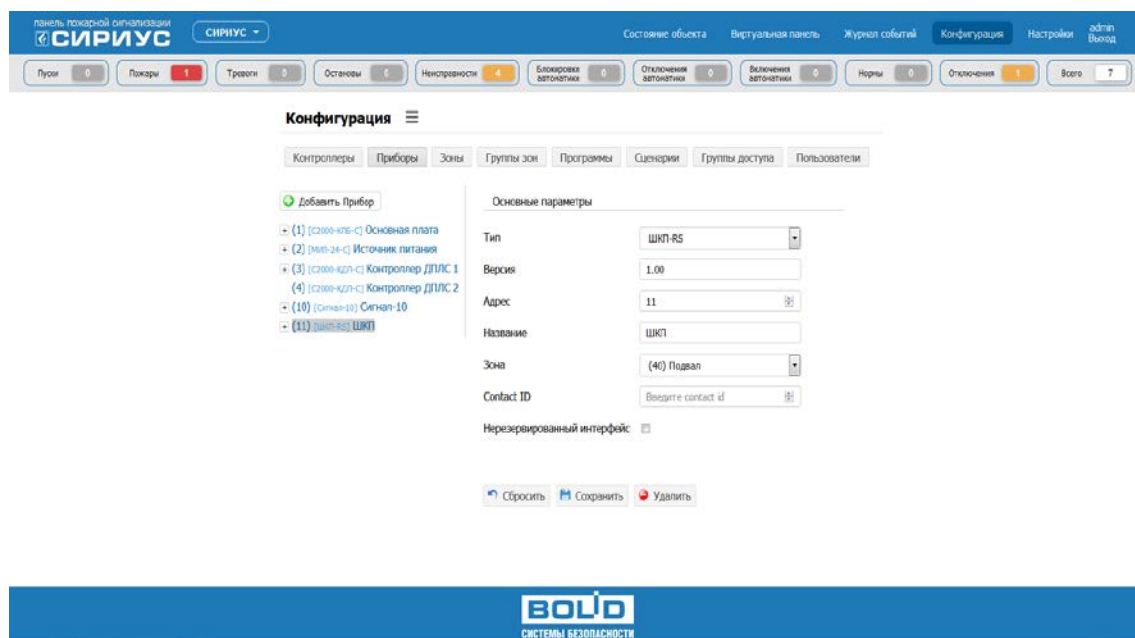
панель пожарной сигнализации
СИРИУС

СИРИУС

Состояние объекта Виртуальная панель Журнал событий Конфигурация Настройки admin Выход

Пуски 0 Пожары 1 Тревоги 0 Останова 0 Неисправности 4 Блокировка автоматики 0 Отключения автоматики 0 Включения автоматики 0 Нормы 0 Отключения 1 Всего 7

Конфигурация ☰

Контроллеры Приборы Зоны Группы зон Программы Сценарии Группы доступа Пользователи

Добавить Прибор

(1) [С2000-КПБ-С] Основная плата
(2) [МИП-24-С] Источник питания
(3) [С2000-КДЛ-С] Контроллер ДПЛС 1
(4) [С2000-КДЛ-С] Контроллер ДПЛС 2
(10) [Сигнал-10] Сигнал-10
(11) [ШКП-RS] ШКП

Основные параметры

Тип ШКП-RS
Версия 1.00
Адрес 11
Название ШКП
Зона (40) Подвал
Contact ID Введите contact id
Нерезервированный интерфейс

Сбросить Сохранить Удалить

BOLID
СИСТЕМЫ БЕЗОПАСНОСТИ